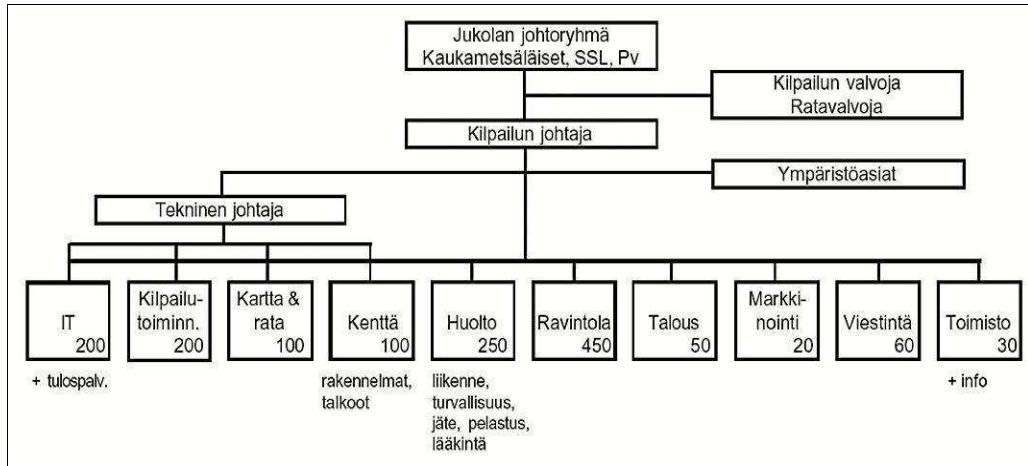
Jukolan johtoryhmä
Kaukametsäläiset, SSL, Pv

Kilpailun valvoja
Ratavalvoja

Kilpailun johtaja

Ympäristöasiat

Tekninen johtaja

IT 200
+ tulospalv.

Kilpailutoiminn. 200

Kartta & rata 100

Kenttä 100
rakennelmat, talkoot

Huolto 250
liikenne, turvallisuus, jäte, pelastus, lääkintä

Ravintola 450

Talous 50

Markkinointi 20

Viestintä 60

Toimisto 30
+ info